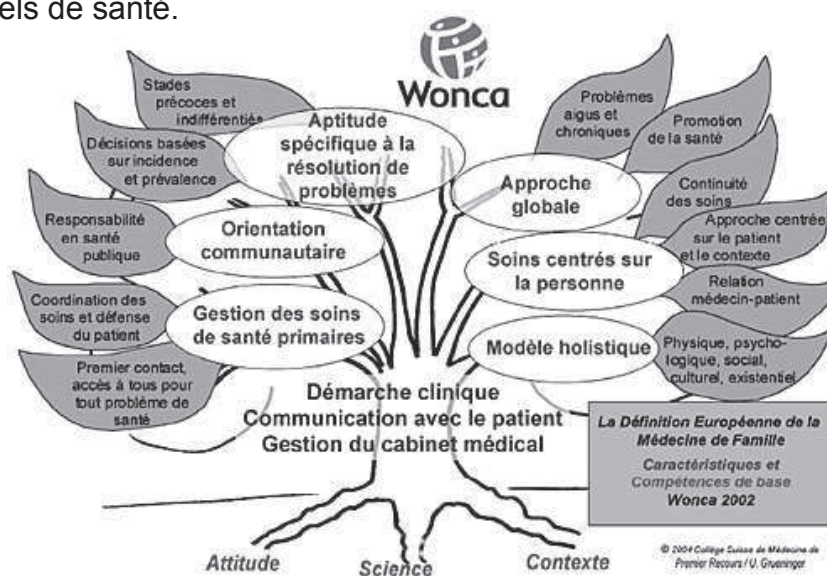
els de santé.

Wonca

Stades précoces et indifférentiés

Décisions basées sur incidence et prévalence

Responsabilité en santé publique

Coordination des soins et défense du patient

Premier contact, accès à tous pour tout problème de santé

Aptitude spécifique à la résolution de problèmes

Orientation communautaire

Gestion des soins de santé primaires

Problèmes aigus et chroniques

Promotion de la santé

Continuité des soins

Approche centrée sur le patient et le contexte

Relation médecin-patient

Physique, psychologique, social, culturel, existentiel

Approche globale

Soins centrés sur la personne

Modèle holistique

Démarche clinique
Communication avec le patient
Gestion du cabinet médical

La Définition Européenne de la Médecine de Famille
Caractéristiques et Compétences de base
Wonca 2002

Attitude
Science
Contexte

© 2004 Collège Suisse de Médecine de Premier Recours / U. Grueninger